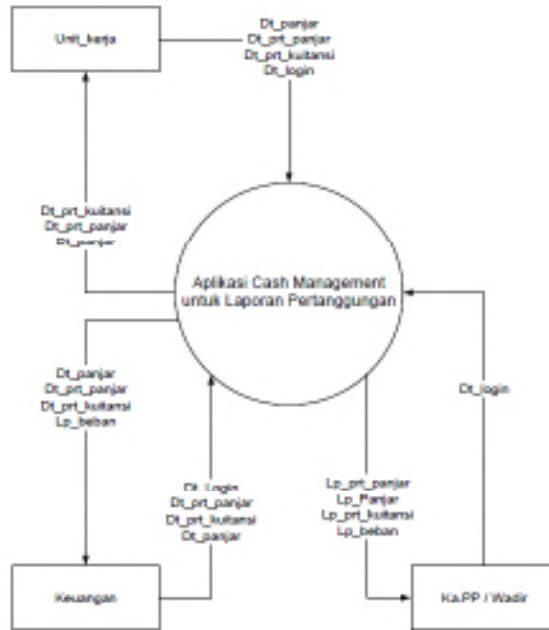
Unit_kerja

Dt_panjar
Dt_prt_panjar
Dt_prt_kuitansi
Dt_login

Dt_prt_kuitansi
Dt_prt_panjar
Dt_panjar

Aplikasi Cash Management untuk Laporan Pertanggungan

Dt_panjar
Dt_prt_panjar
Dt_prt_kuitansi
Lp_beban

Dt_login

Dt_Login
Dt_prt_panjar
Dt_prt_kuitansi
Dt_panjar

Lp_prt_panjar
Lp_Panjar
Lp_prt_kuitansi
Lp_beban

Keuangan

Ka.PP / Wadir